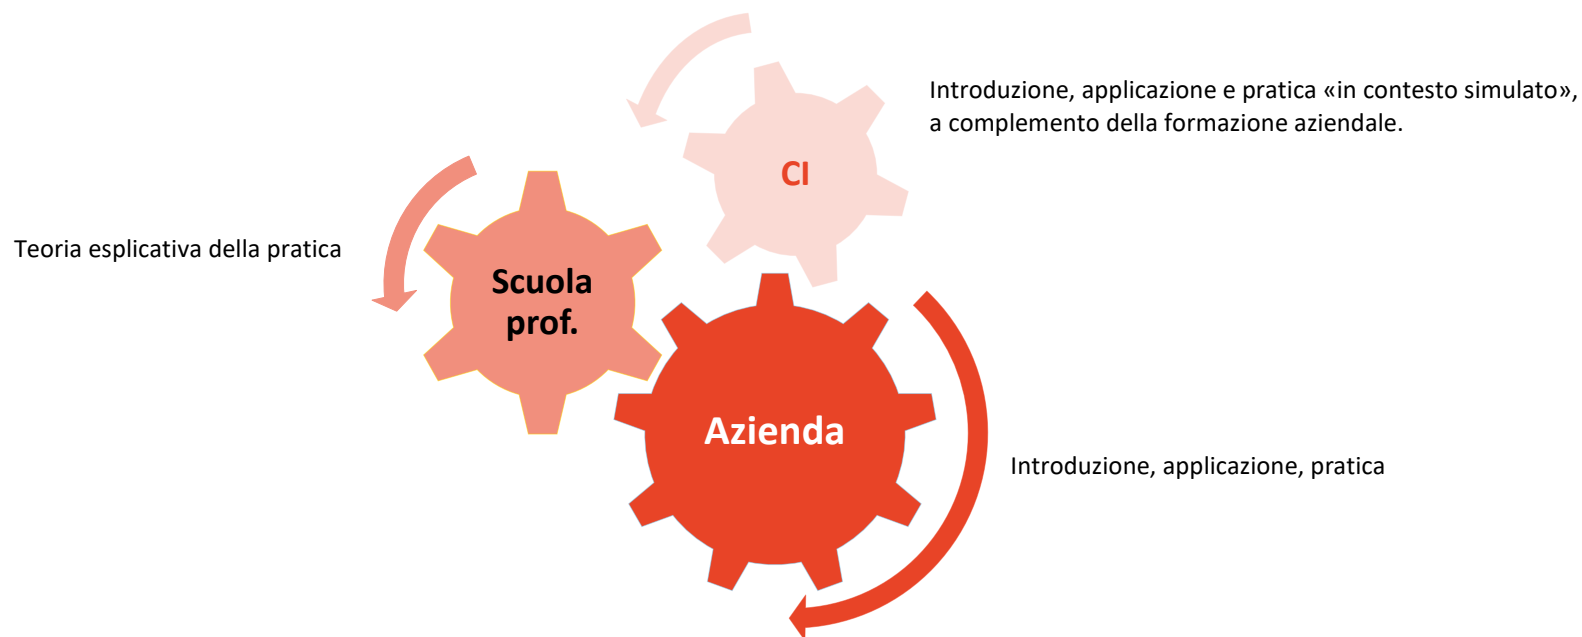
CI

Introduzione, applicazione e pratica «in contesto simulato», a complemento della formazione aziendale.

Teoria esplicativa della pratica

Scuola prof.

Azienda

Introduzione, applicazione, pratica